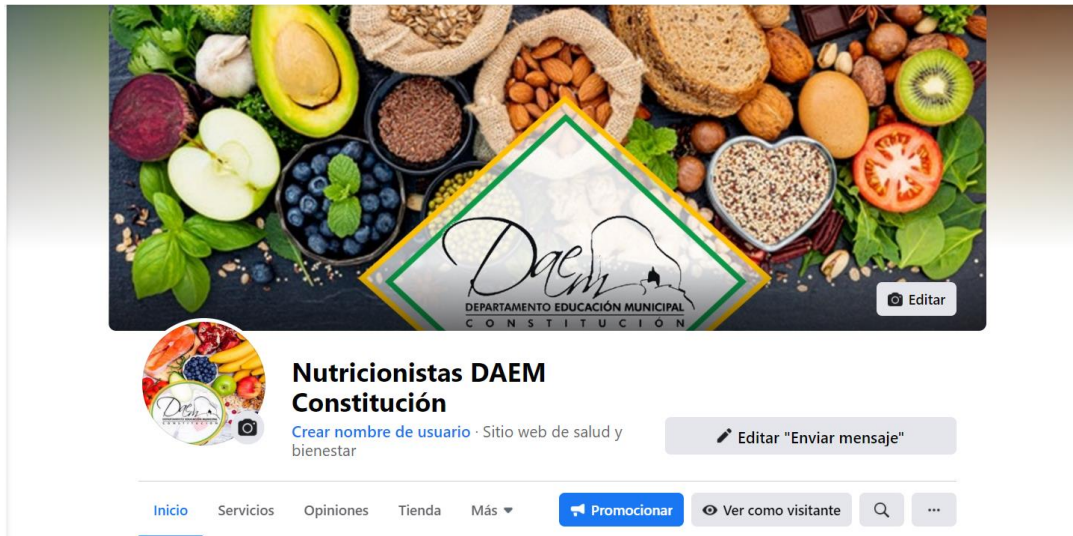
DAEM
DEPARTAMENTO EDUCACIÓN MUNICIPAL
CONSTITUCIÓN

Editar

DAEM

Nutricionistas DAEM Constitución

Crear nombre de usuario · Sitio web de salud y bienestar

Editar "Enviar mensaje"

Inicio Servicios Opiniones Tienda Más

Promocionar

Ver como visitante

...